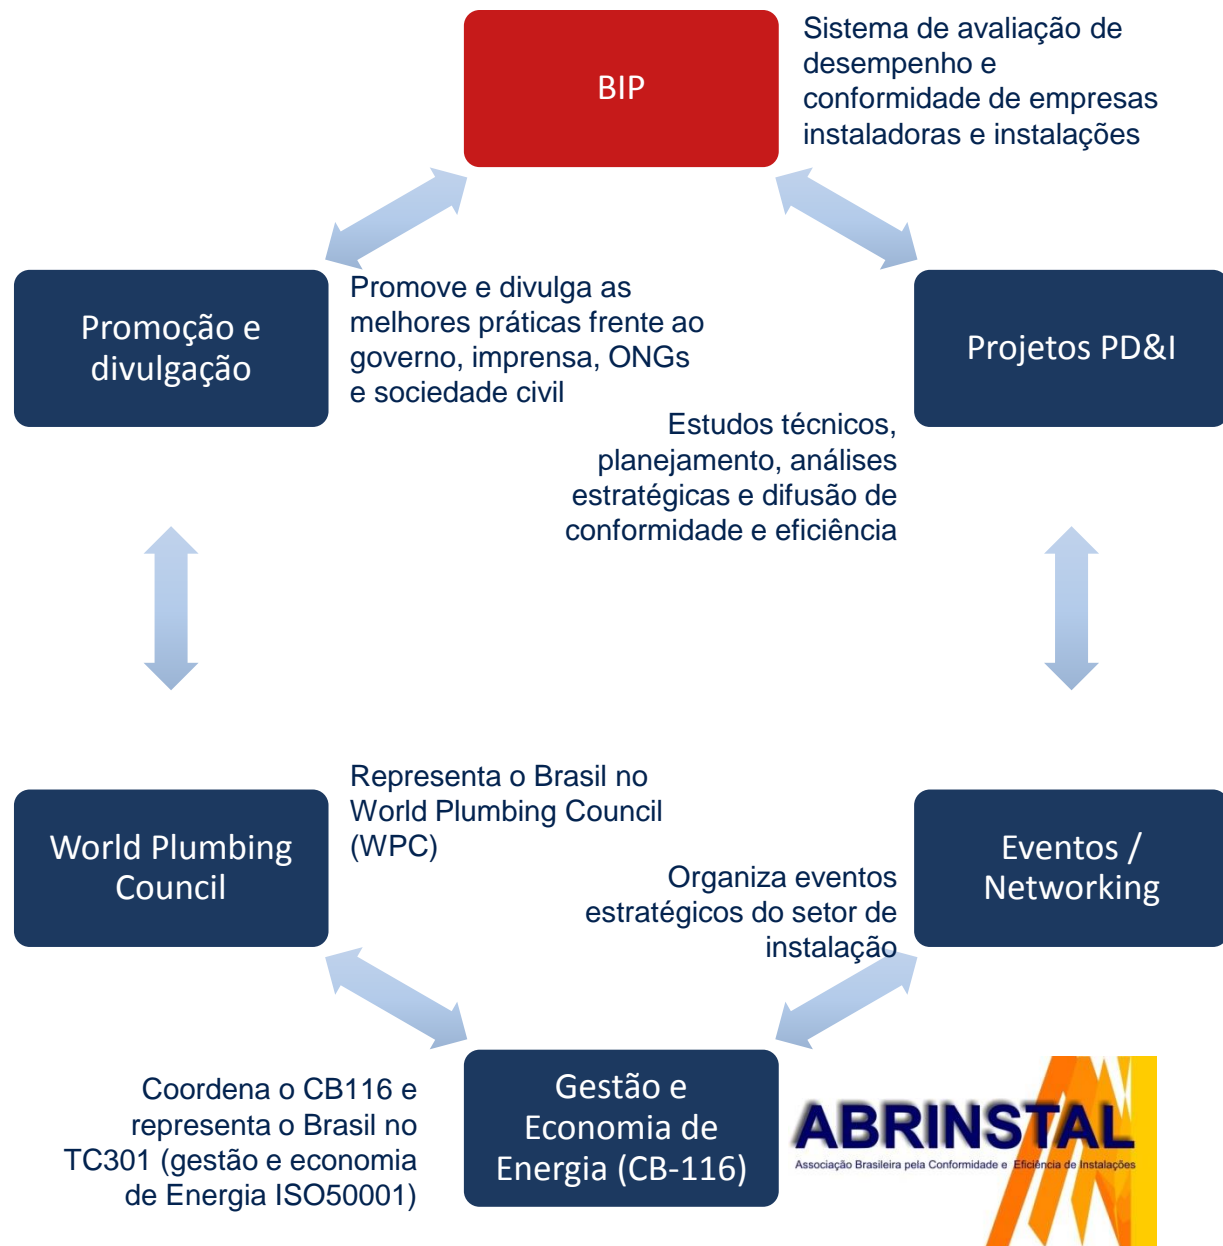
BIP

Sistema de avaliação de desempenho e conformidade de empresas instaladoras e instalações

Promoção e divulgação

Promove e divulga as melhores práticas frente ao governo, imprensa, ONGs e sociedade civil

Projetos PD&I

Estudos técnicos, planejamento, análises estratégicas e difusão de conformidade e eficiência

World Plumbing Council

Representa o Brasil no World Plumbing Council (WPC)

Eventos / Networking

Organiza eventos estratégicos do setor de instalação

Gestão e Economia de Energia (CB-116)

Coordena o CB116 e representa o Brasil no TC301 (gestão e economia de Energia ISO50001)

ABRINSTAL
Associação Brasileira pela Conformidade e Eficiência de Instalações